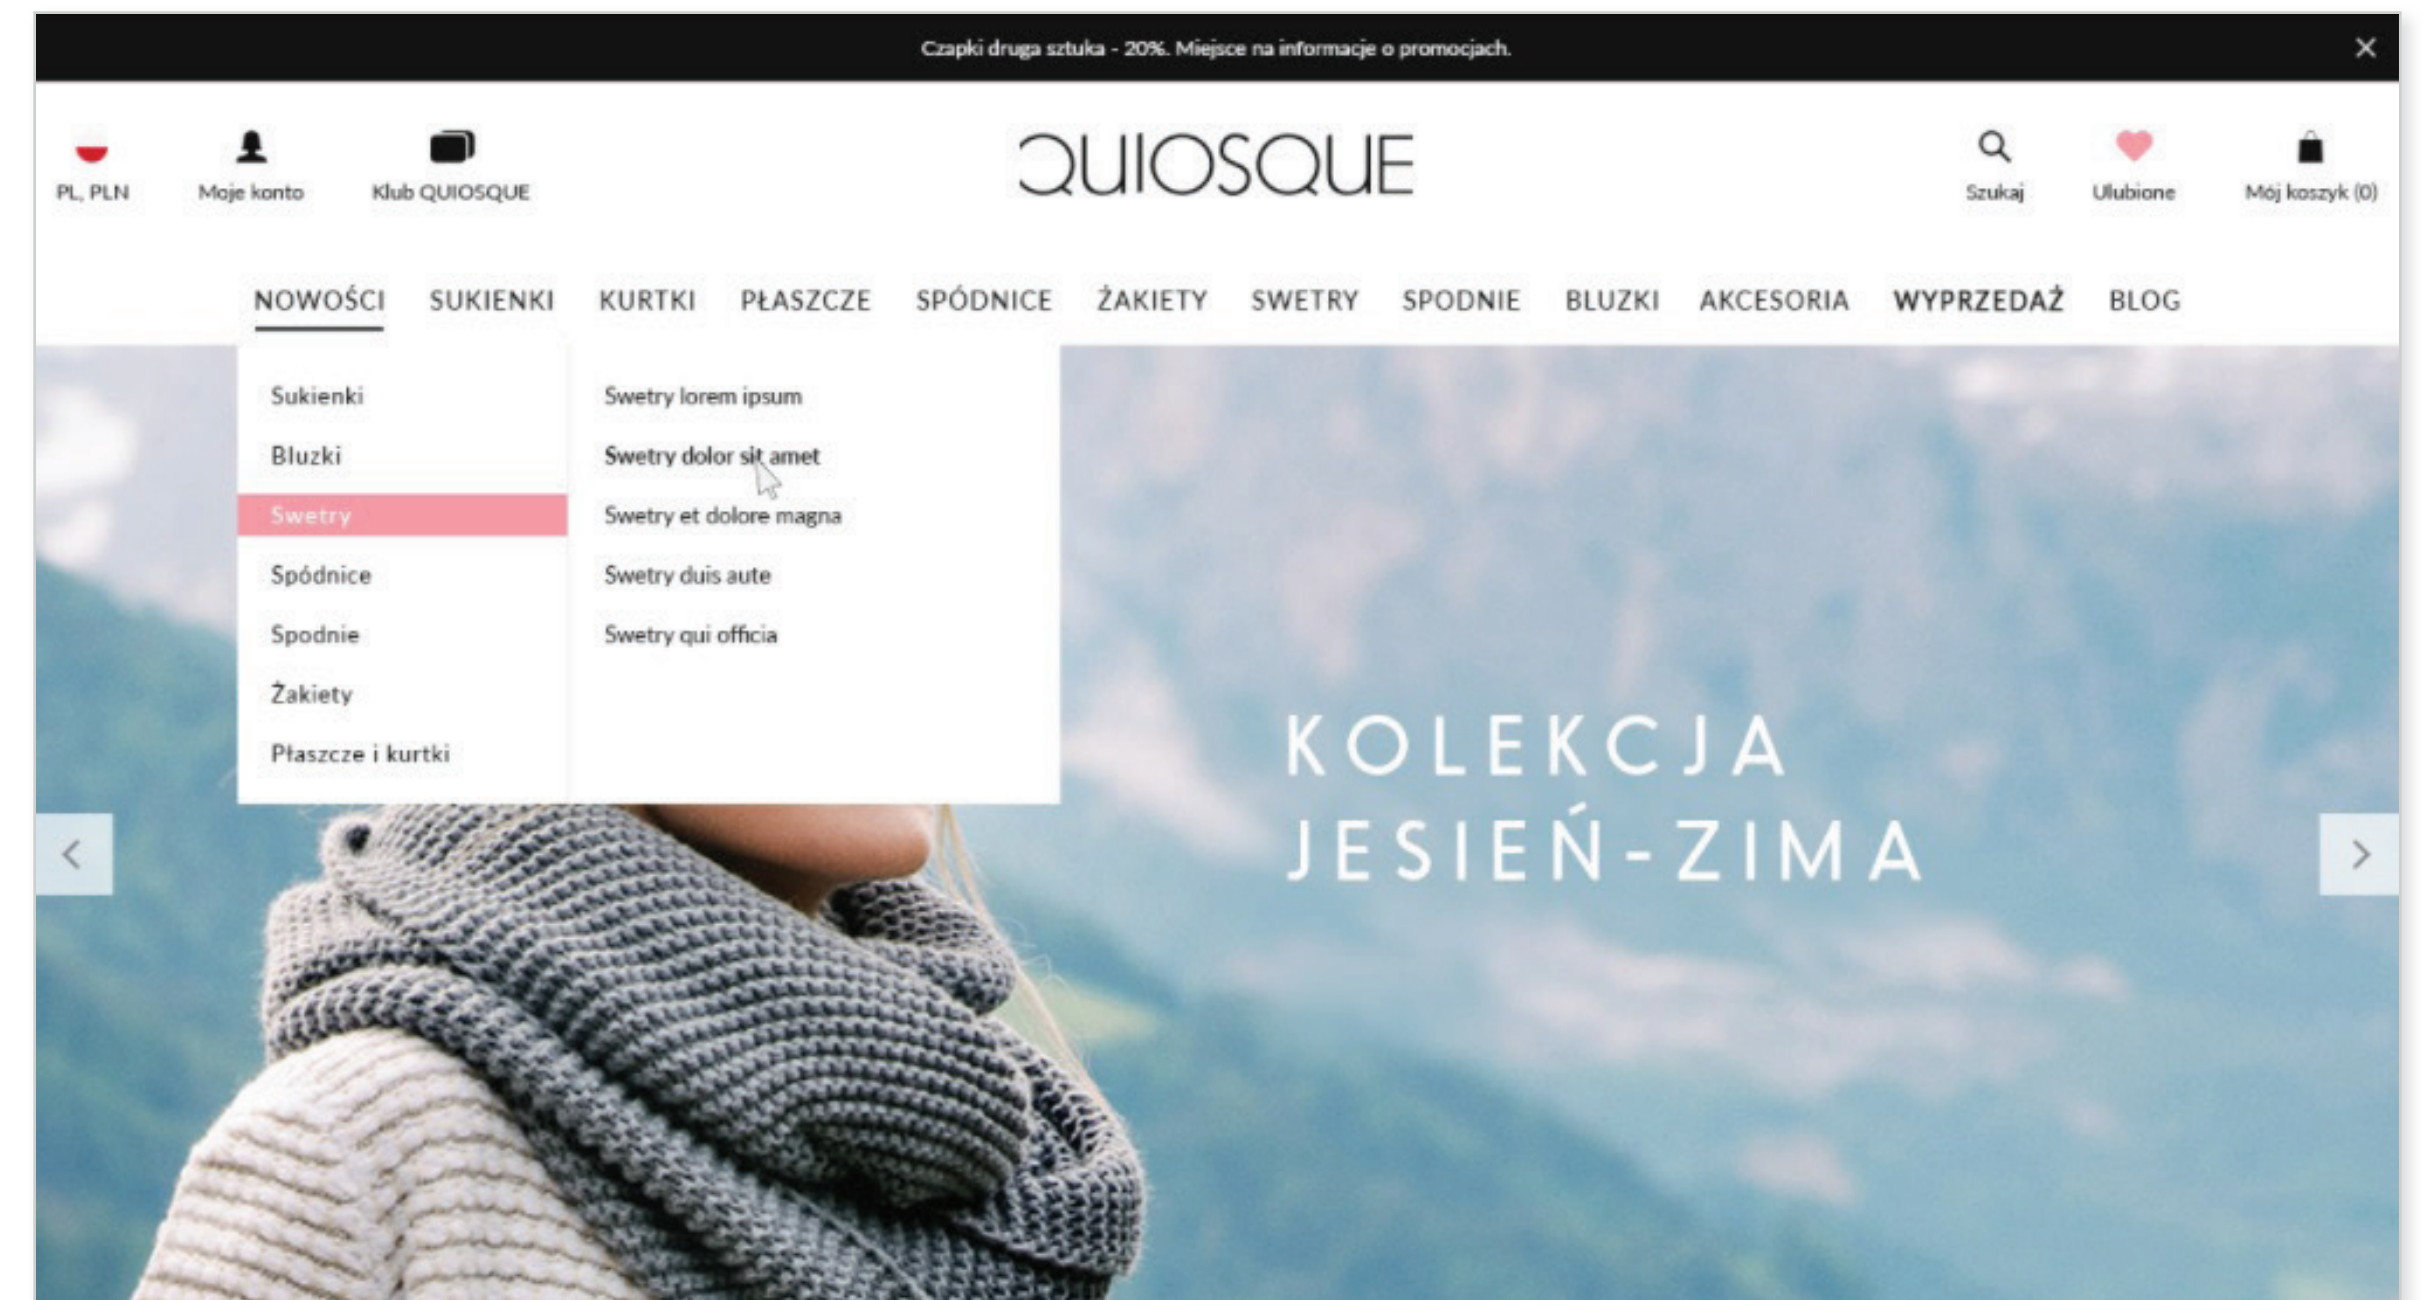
Czapki druga sztuka - 20%. Miejsce na informacje o promocjach.

PL, PLN
Moje konto
Klub QUIOSQUE

QUIOSQUE

Szukaj
Ulubione
Mój koszyk (0)

NOWOŚCI SUKIENKI KURTKI PŁASZCZE SPÓDNICE ŻAKIETY SWETRY SPODNIE BLUZKI AKCESORIA WYPRZEDAŻ BLOG

Sukienki
Bluzki
Swetry
Spódnice
Spodnie
Żakiety
Płaszcze i kurtki

Swetry lorem ipsum
Swetry dolor sit amet
Swetry et dolore magna
Swetry duis aute
Swetry qui officia

KOLEKCJA
JESIEŃ-ZIMA